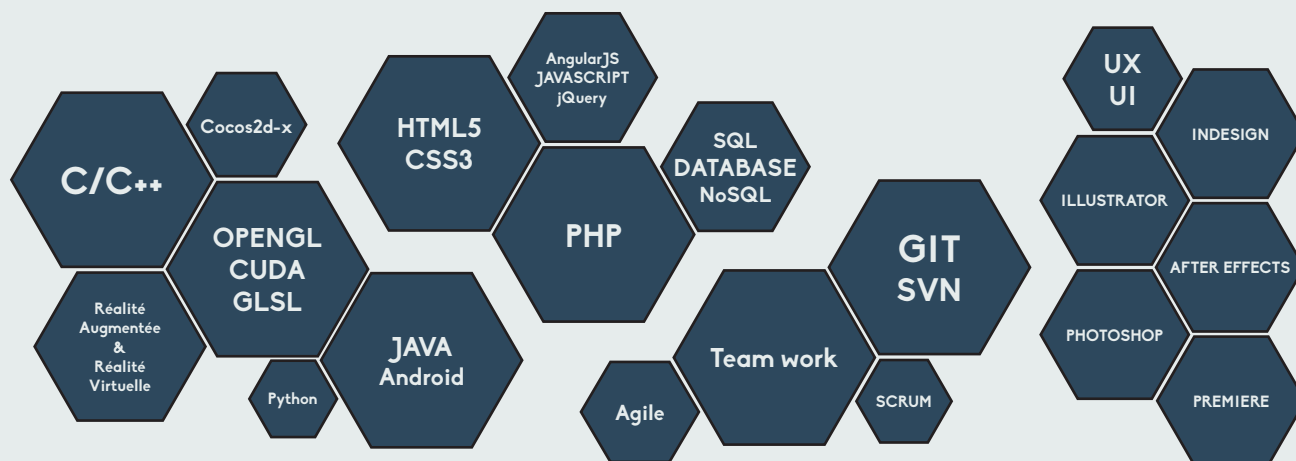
C/C++

Cocos2d-x

OPENGL
CUDA
GLSL

Réalité
Augmentée
&
Réalité
Virtuelle

Python

JAVA
Android

HTML5
CSS3

AngularJS
JAVASCRIPT
jQuery

PHP

SQL
DATABASE
NoSQL

GIT
SVN

Team work

Agile

SCRUM

UX
UI

INDESIGN

ILLUSTRATOR

AFTER EFFECTS

PHOTOSHOP

PREMIERE